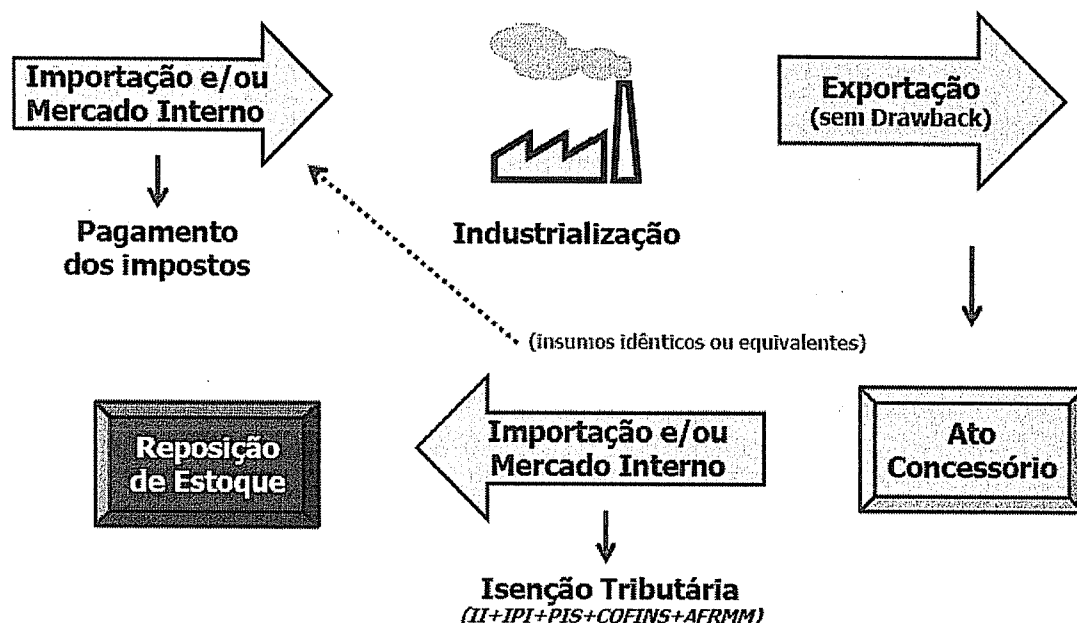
Importação e/ou Mercado Interno

Pagamento dos impostos

Industrialização

Exportação
(sem Drawback)

(insumos idênticos ou equivalentes)

Reposição de Estoque

Importação e/ou Mercado Interno

Ato Concessório

Isenção Tributária
(II+IPI+PIS+COFINS+AFRMM)